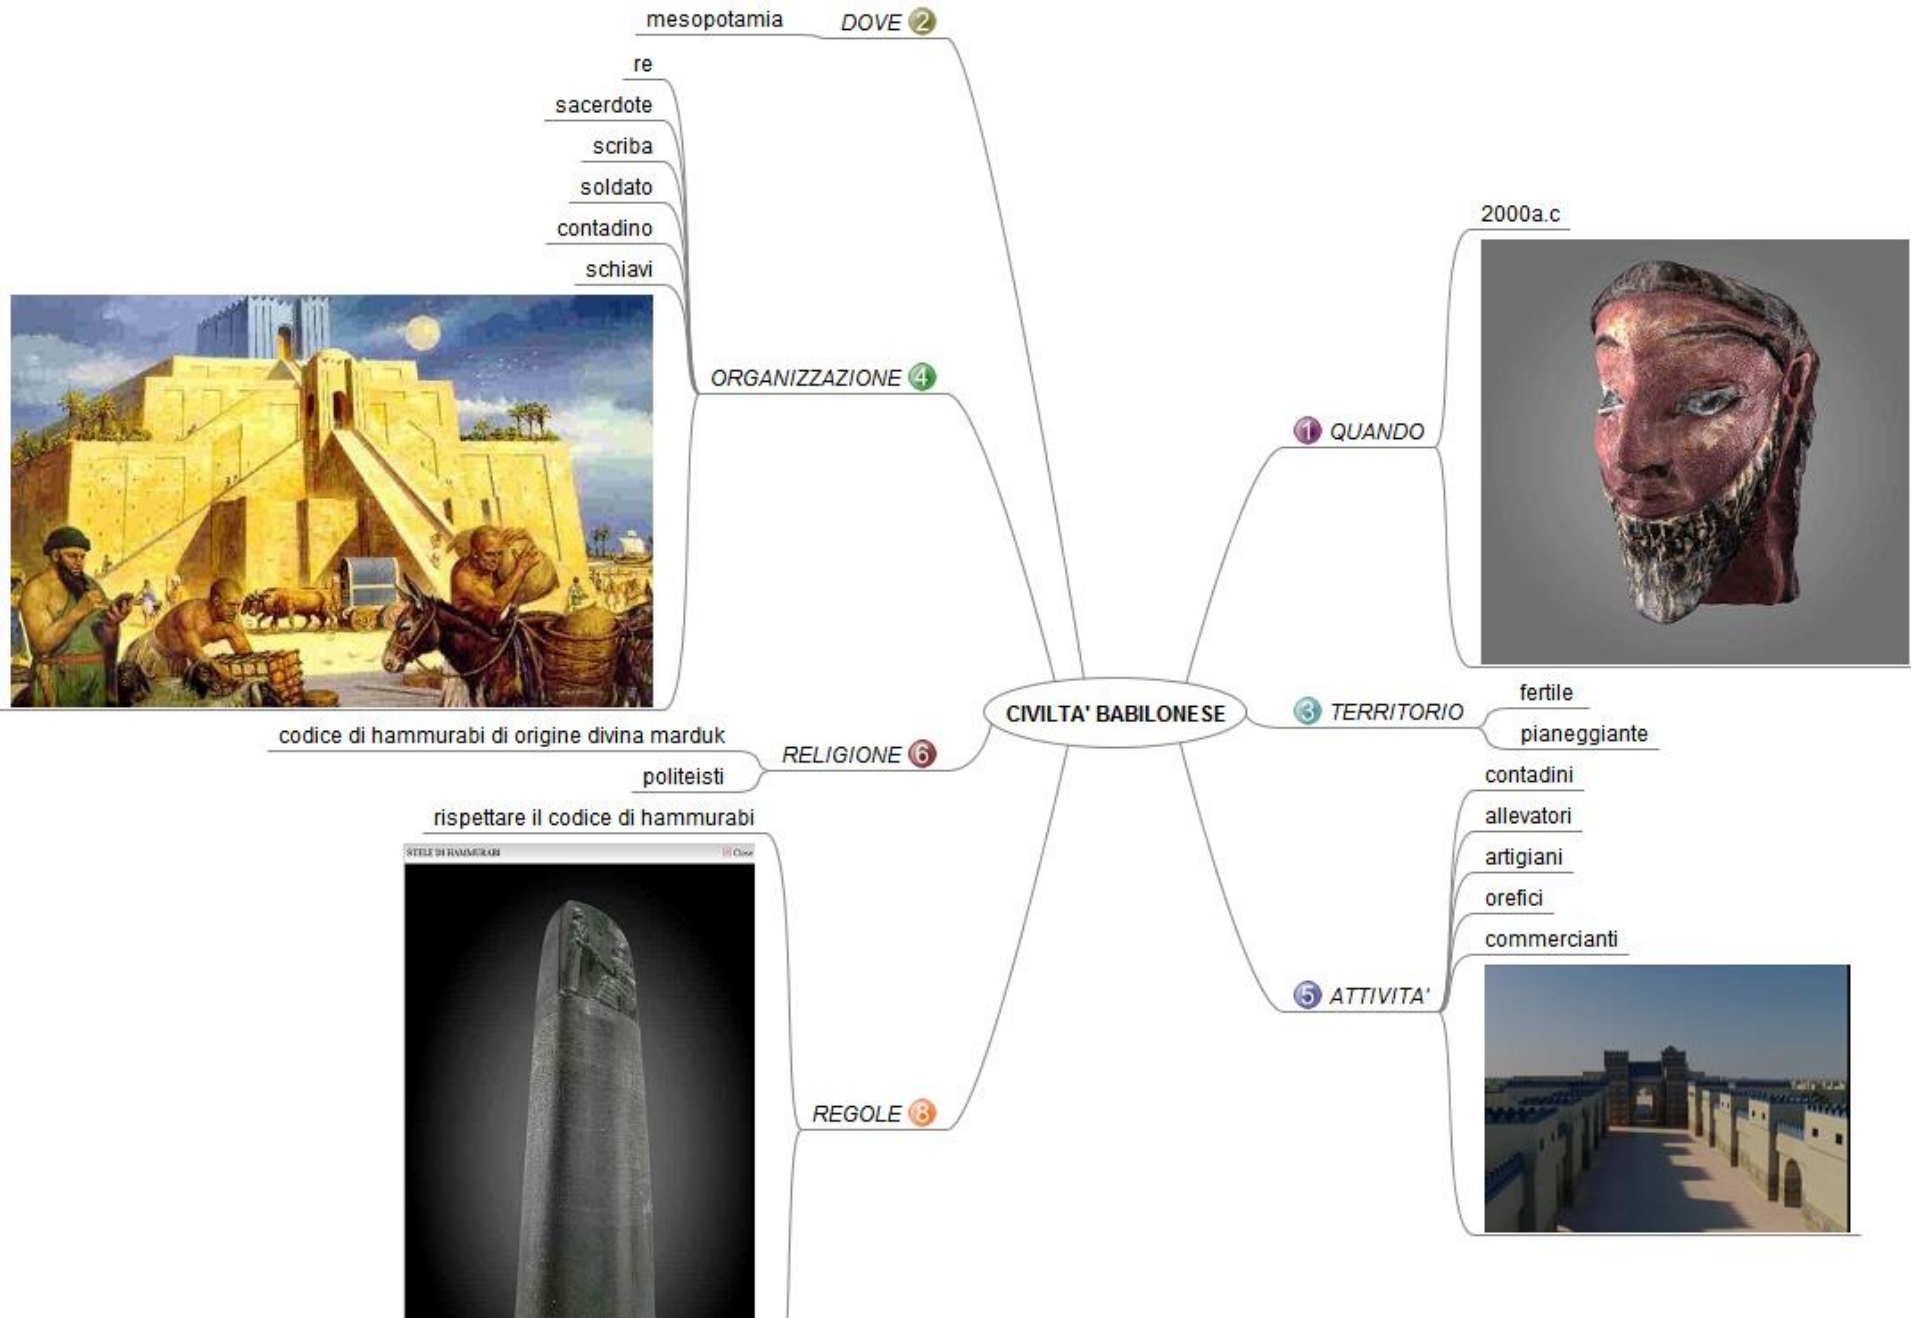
CIVILTA' BABILONESE

1 QUANDO
2000a.c

2 DOVE
mesopotamia

3 TERRITORIO
fertile
pianeggiante

4 ORGANIZZAZIONE
re
sacerdote
scriba
soldato
contadino
schiavi

5 ATTIVITA'
contadini
allevatori
artigiani
orefici
commercianti

6 RELIGIONE
codice di hammurabi di origine divina marduk
politeisti

8 REGOLE
rispettare il codice di hammurabi

STELE DI HAMMURABI
Close